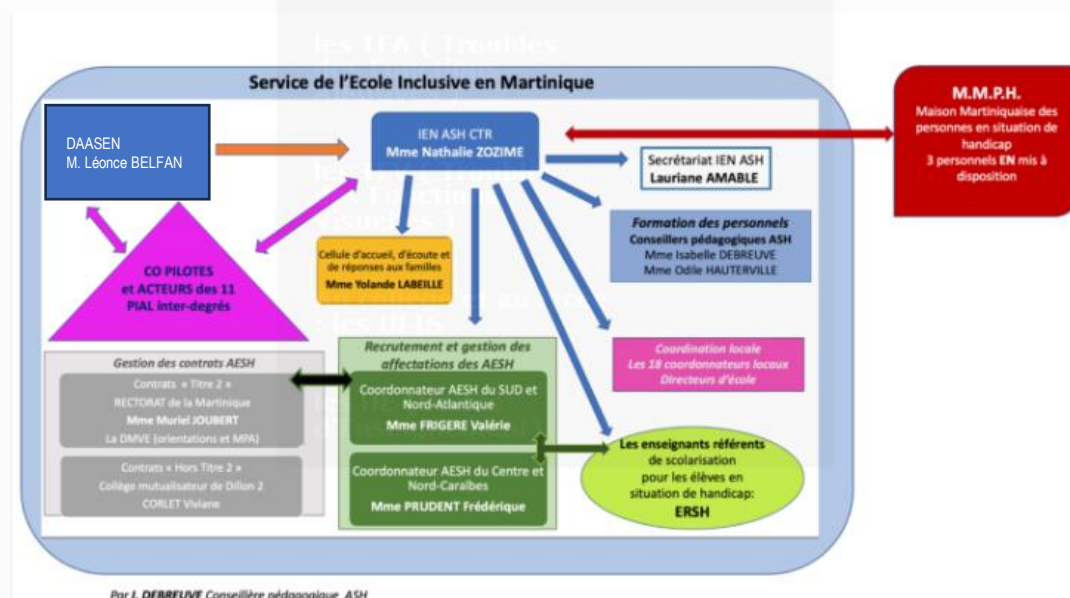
Service de l'Ecole Inclusive en Martinique

DAASEN
M. Léonce BELFAN

IEN ASH CTR
Mme Nathalie ZOZIME

Secrétariat IEN ASH
Lauriane AMABLE

M.M.P.H.
Maison Martiniquaise des personnes en situation de handicap
3 personnels EN mis à disposition

CO PILOTES
et ACTEURS des 11
PIAL inter-degrés

Cellule d'accueil, d'écoute et de réponses aux familles
Mme Yolande LABEILLE

Formation des personnels
Conseillers pédagogiques ASH
Mme Isabelle DEBREUVE
Mme Odile HAUTERVILLE

Coordination locale
Les 18 coordonnateurs locaux
Directeurs d'école

Gestion des contrats AESH
Contrats « Titre 2 »
RECTORAT de la Martinique
Mme Muriel JOUBERT
La DMVE (orientations et MPA)

Contrats « Hors Titre 2 »
Collège mutualisateur de Dillon 2
CORLET Viviane

Recrutement et gestion des affectations des AESH
Coordonnateur AESH du SUD et Nord-Atlantique
Mme FRIGERE Valérie

Coordonnateur AESH du Centre et Nord-Caraïbes
Mme PRUDENT Frédérique

Les enseignants référents de scolarisation pour les élèves en situation de handicap:
ERSH

Par I. DEBREUVE Conseillère pédagogique ASH